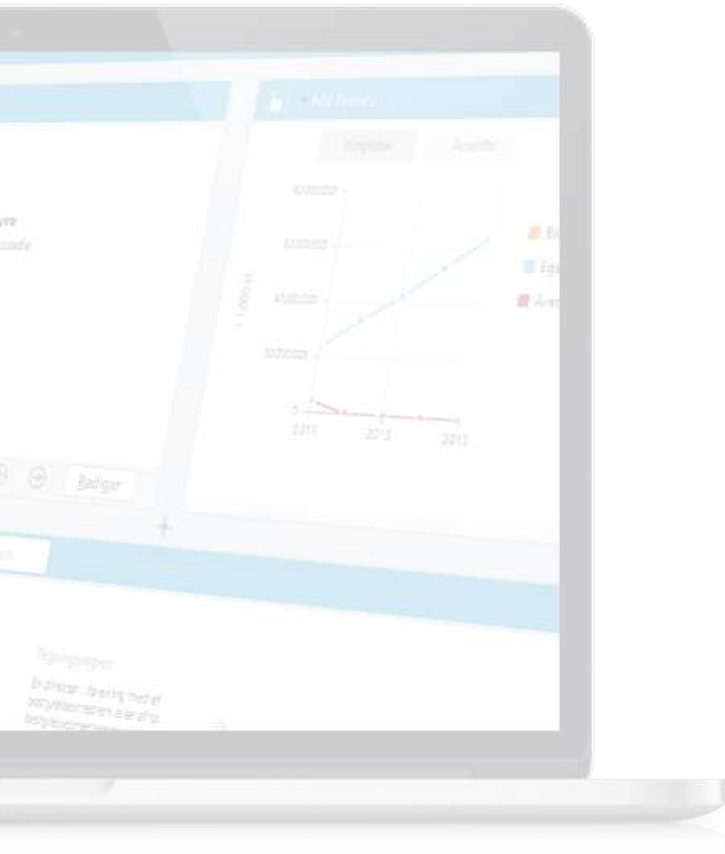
• Nøkkeltall

Bokførte

Avanse

8000000

6000000

4000000

2000000

0

2011

2013

2015

Bedriftsbeløp

Bedriftsbeløp

Bedriftsbeløp

NOK 1,000

Br

Eg

År

Bedriftsbeløp

Bedriftsbeløp

Rediger

Regnskapsår

En direkte forening med et bedriftsbeløp eller alle bedriftsbeløp